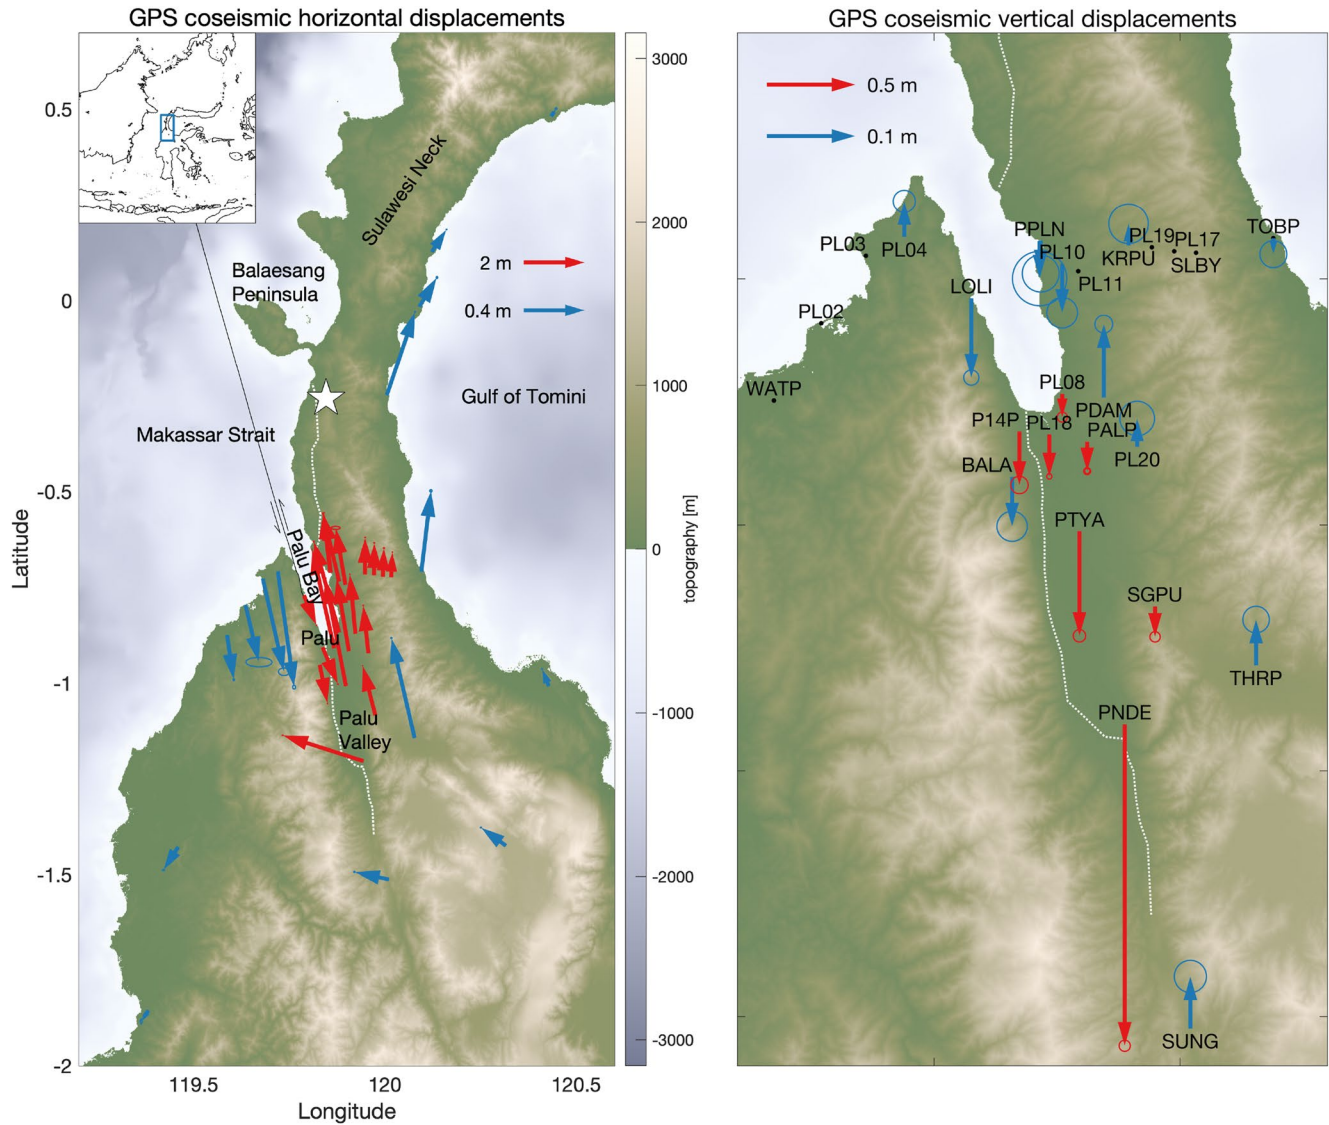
GPS coseismic horizontal displacements

Sulawesi Neck

Balaesang Peninsula

2 m

0.4 m

Gulf of Tomini

Makassar Strait

Palu Bay

Palu

Palu Valley

0.5

0

-0.5

-1

-1.5

-2

Latitude

119.5

120

120.5

Longitude

3000

2000

1000

0

-1000

-2000

-3000

topography [m]

GPS coseismic vertical displacements

0.5 m

0.1 m

PL03

PL04

PPLN

PL10

PL11

PL19

KRPU

PL17

SLBY

TOBP

LOLI

PL02

WATP

PL08

PDAM

P14P

PL18

PALP

PL20

BALA

PTYA

SGPU

THRP

PNDE

SUNG